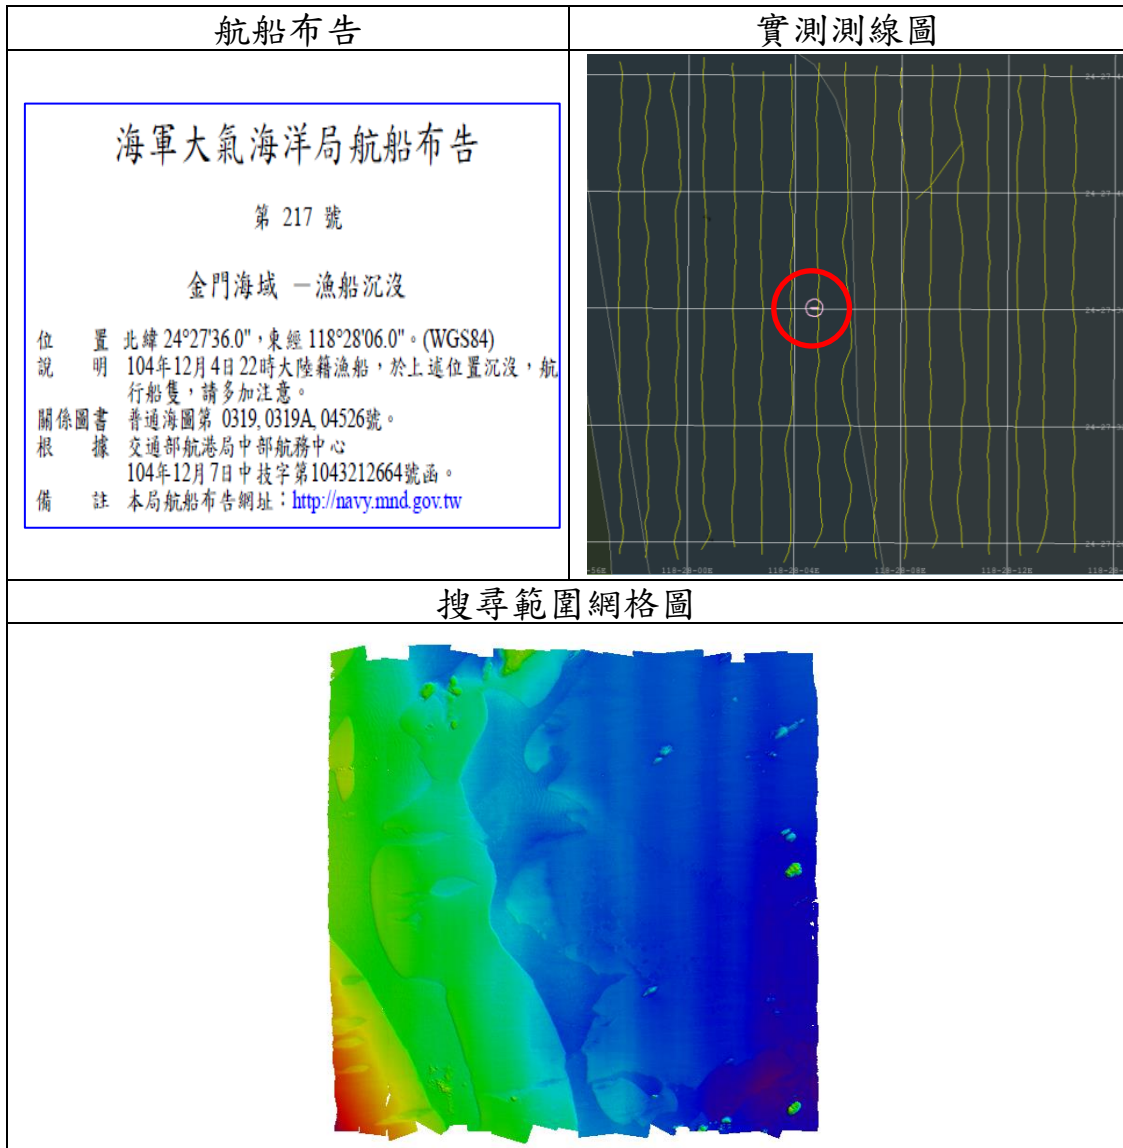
| 航船布告 | 實測測線圖 |
|---|---|
| 海軍大氣海洋局航船布告<br><br>第 217 號<br><br>金門海域 一漁船沉沒<br><br>位　置 北緯 24°27'36.0"，東經 118°28'06.0"。(WGS84)<br>說　明 104年12月4日22時大陸籍漁船，於上述位置沉沒，航行船隻，請多加注意。<br>關係圖書 普通海圖第 0319, 0319A, 04526號。<br>根　據 交通部航港局中部航務中心<br>104年12月7日中技字第1043212664號函。<br>備　註 本局航船布告網址：http://navy.mnd.gov.tw | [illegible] |

搜尋範圍網格圖